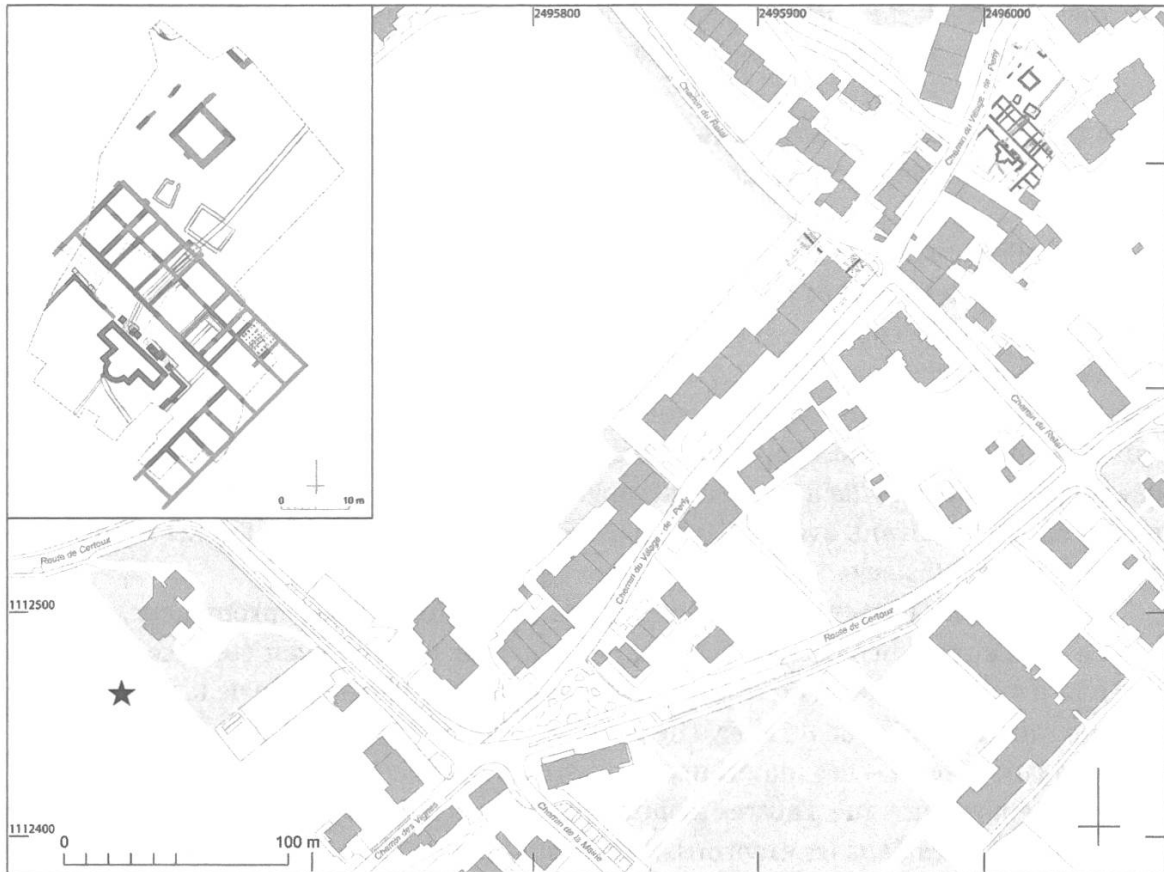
2495800
2495900
2496000
Chemin du Relai
Chemin du Village - de - Peny
Chemin du Relai
0
10 m
Route de Certoux
Chemin du Village - de - Peny
1112500
Route de Certoux
1112400
0
100 m
Chemin des Vignes
Chemin de la Marne